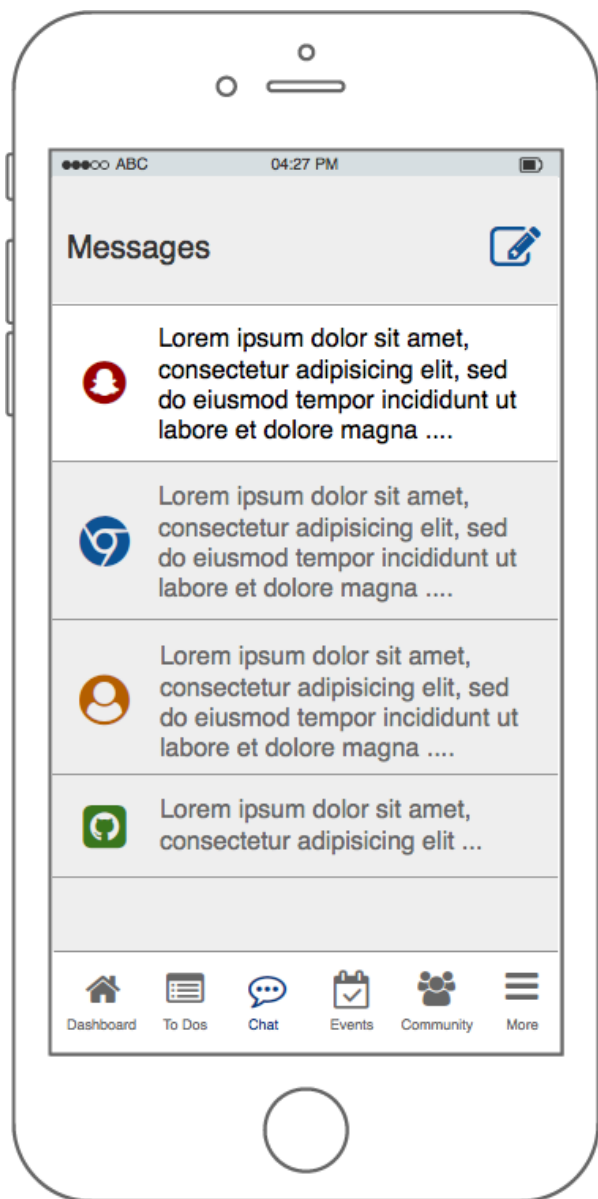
●●●○○ ABC 04:27 PM

Messages

Lorem ipsum dolor sit amet, consectetur adipisicing elit, sed do eiusmod tempor incididunt ut labore et dolore magna ....

Lorem ipsum dolor sit amet, consectetur adipisicing elit, sed do eiusmod tempor incididunt ut labore et dolore magna ....

Lorem ipsum dolor sit amet, consectetur adipisicing elit, sed do eiusmod tempor incididunt ut labore et dolore magna ....

Lorem ipsum dolor sit amet, consectetur adipisicing elit ...

Dashboard To Dos Chat Events Community More